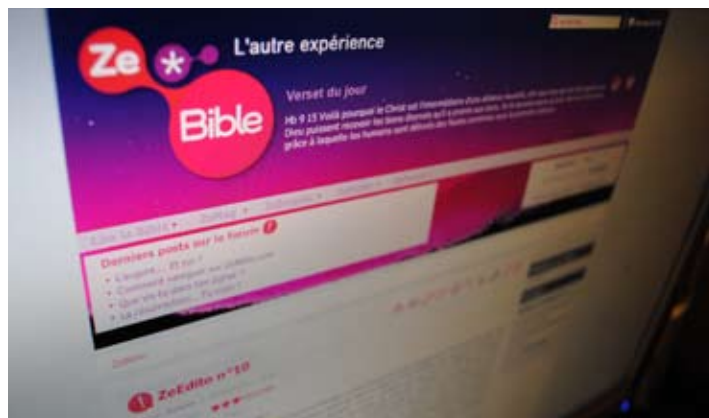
Ze
Bible
L'autre expérience

Verset du jour
Hb 9 15 Voilà pourquoi le Christ est l'intermédiaire d'une alliance nouvelle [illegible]
Dieu puissent recevoir les biens éternels qu'il a promis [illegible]
grâce à laquelle les humains sont délivrés des fautes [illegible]

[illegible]

Derniers posts sur le forum
• L'argent... Et toi ?
• Comment naviguer sur ZeBible.com
• Que lis-tu dans ton Zebible ?
• La création... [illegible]

ZeEdito n°10